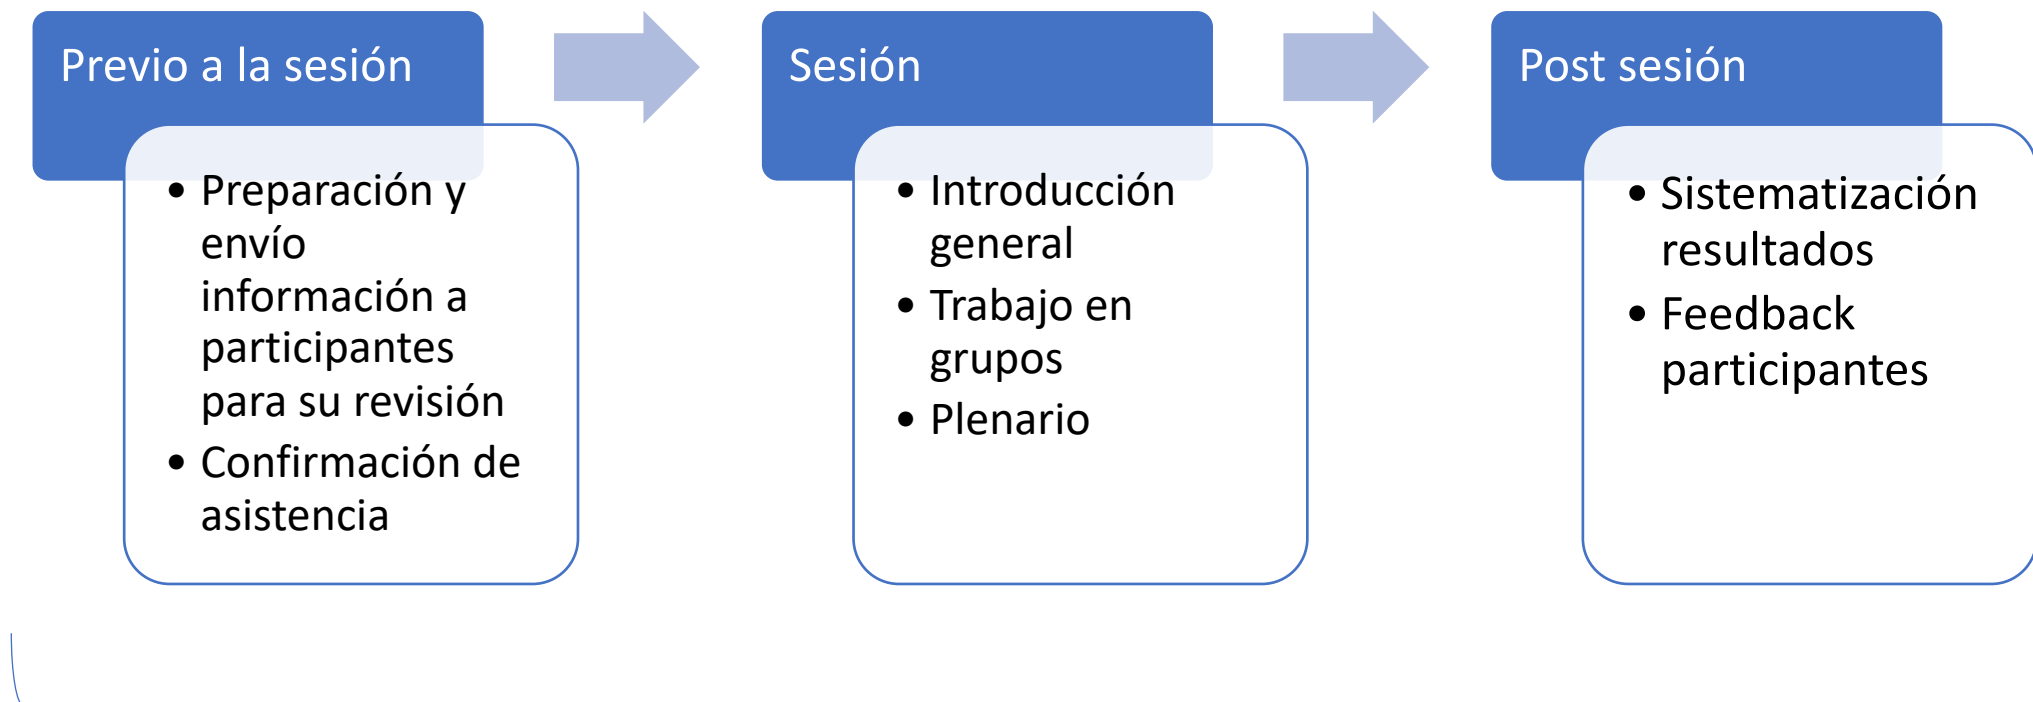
Previo a la sesión

- Preparación y envío información a participantes para su revisión
- Confirmación de asistencia

Sesión

- Introducción general
- Trabajo en grupos
- Plenario

Post sesión

- Sistematización resultados
- Feedback participantes